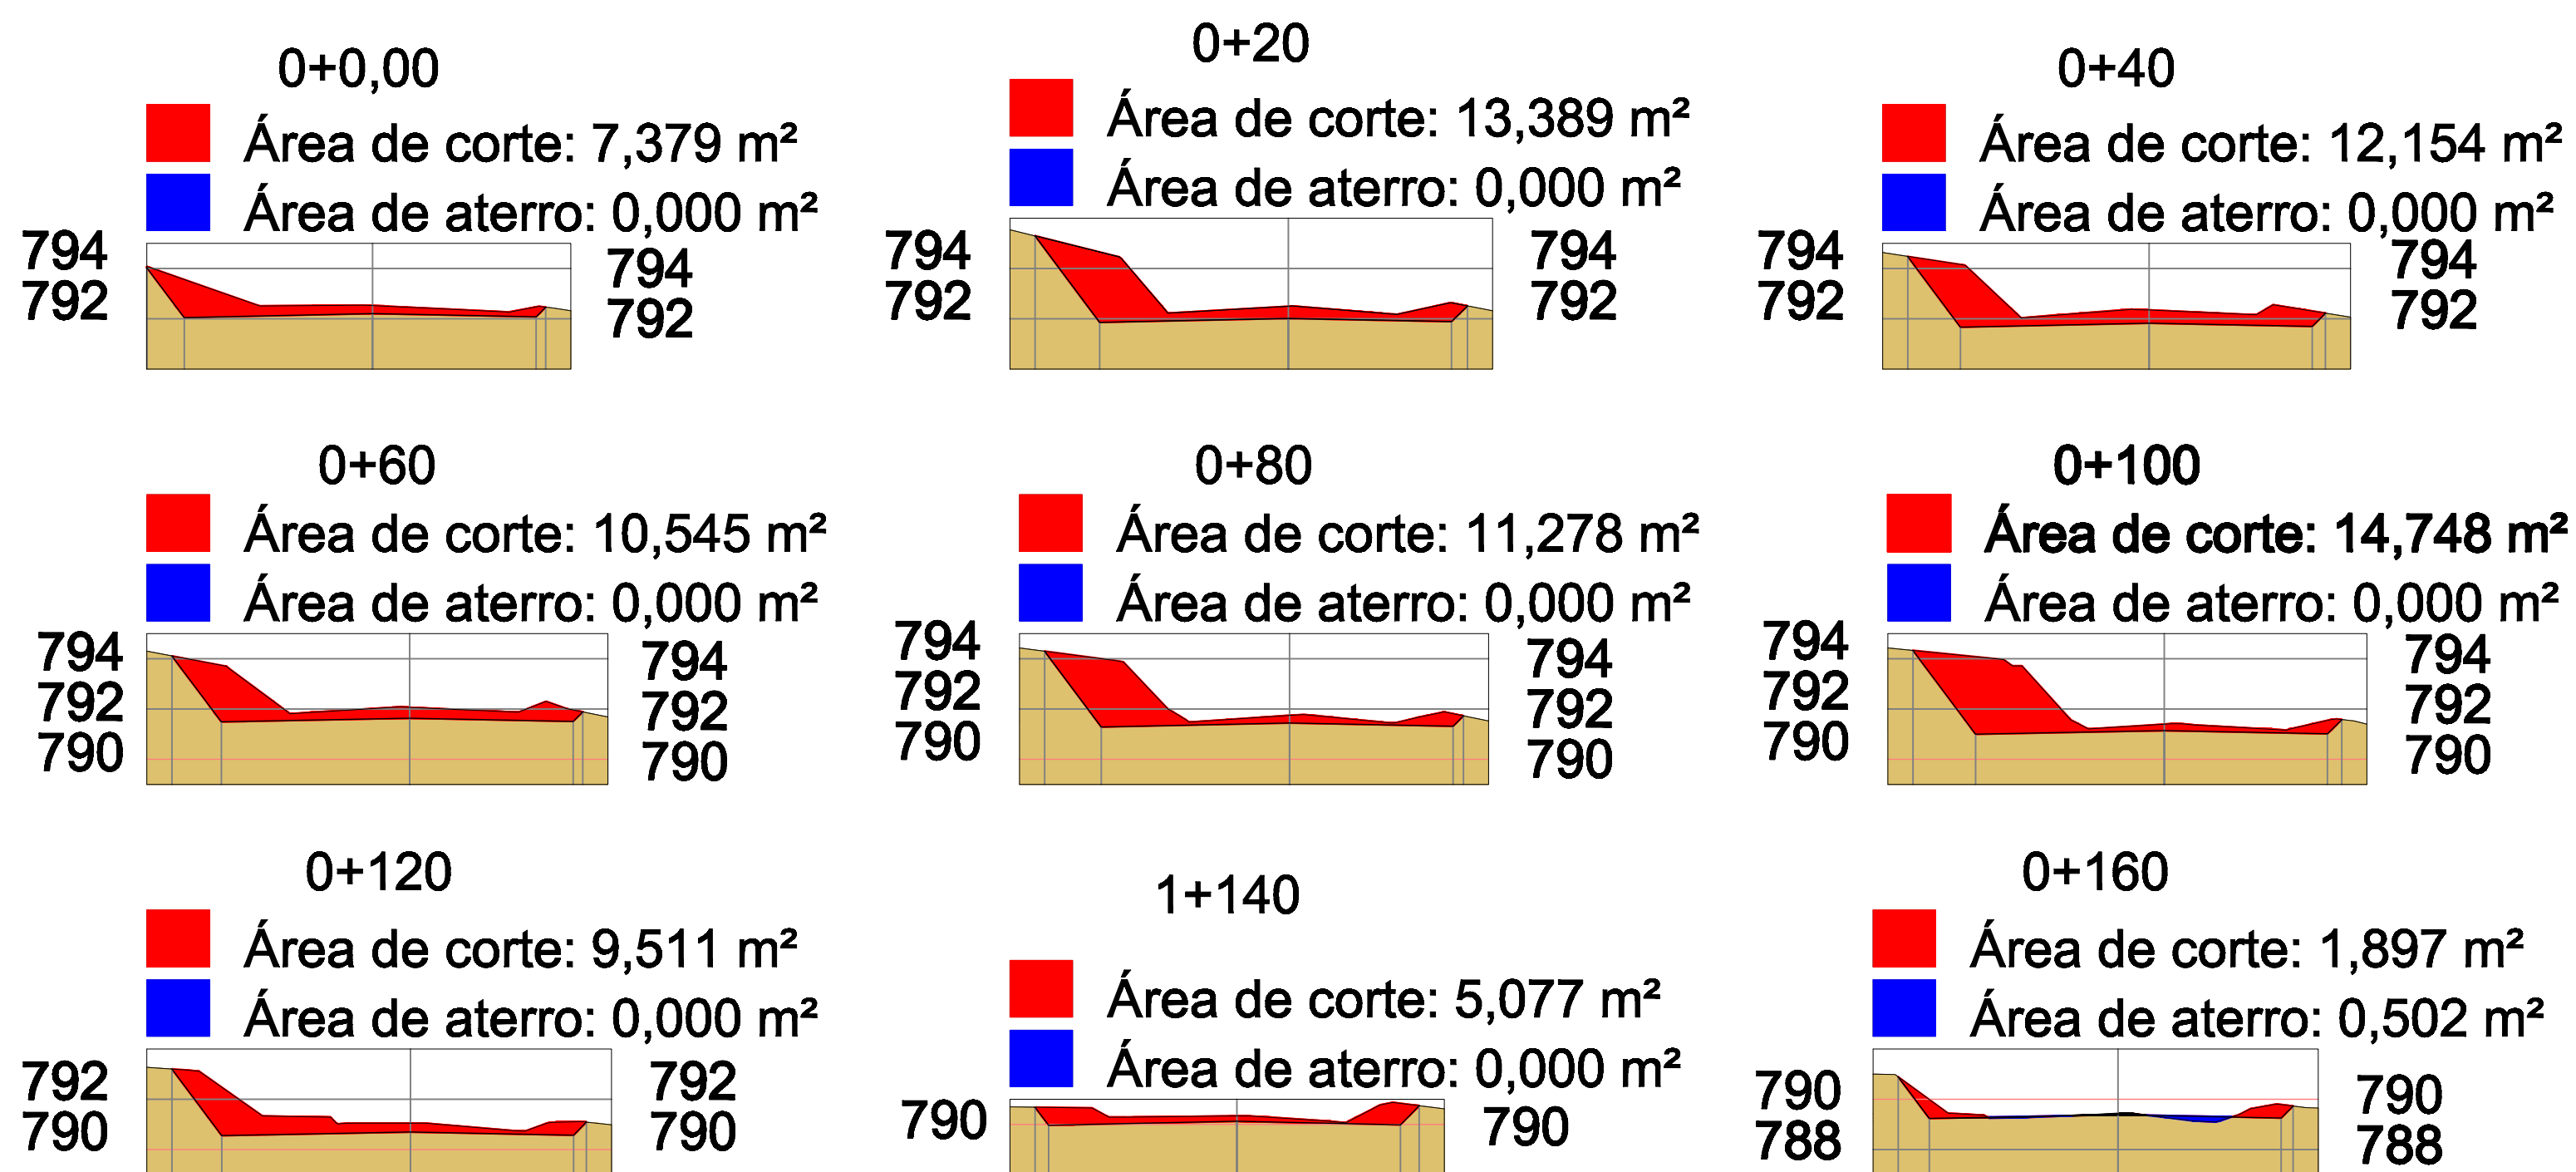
0+0,00
Área de corte: 7,379 m²
Área de aterro: 0,000 m²
794
792
794
792

0+20
Área de corte: 13,389 m²
Área de aterro: 0,000 m²
794
792
794
792

0+40
Área de corte: 12,154 m²
Área de aterro: 0,000 m²
794
792
794
792

0+60
Área de corte: 10,545 m²
Área de aterro: 0,000 m²
794
792
790
794
792
790

0+80
Área de corte: 11,278 m²
Área de aterro: 0,000 m²
794
792
790
794
792
790

0+100
Área de corte: 14,748 m²
Área de aterro: 0,000 m²
794
792
790
794
792
790

0+120
Área de corte: 9,511 m²
Área de aterro: 0,000 m²
792
790
792
790

1+140
Área de corte: 5,077 m²
Área de aterro: 0,000 m²
790
790

0+160
Área de corte: 1,897 m²
Área de aterro: 0,502 m²
790
788
790
788